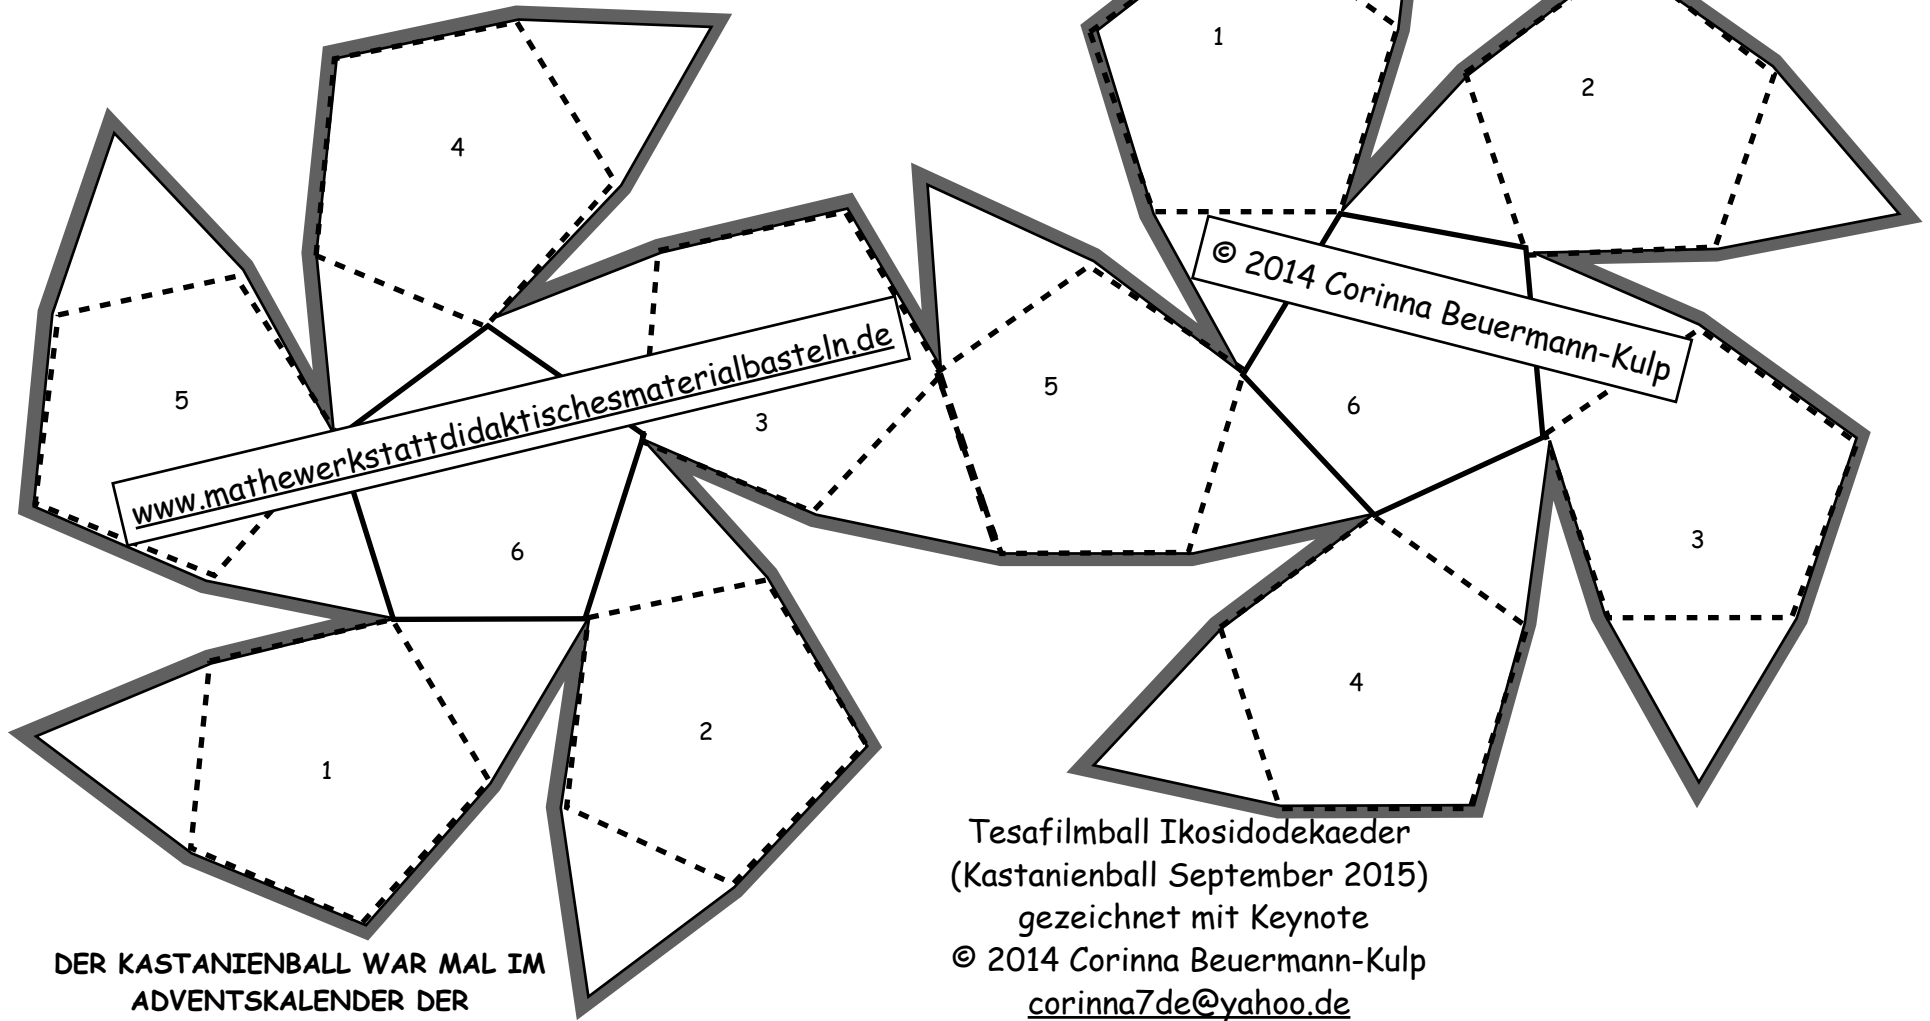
4

5

www.mathewerkstattdidaktischesmaterialbasteln.de

3

6

1

2

1

2

© 2014 Corinna Beuermann-Kulp

5

6

3

4

Tesafilmball Ikosidodekaeder
(Kastanienball September 2015)
gezeichnet mit Keynote
© 2014 Corinna Beuermann-Kulp
corinna7de@yahoo.de

DER KASTANIENBALL WAR MAL IM ADVENTSKALENDER DER